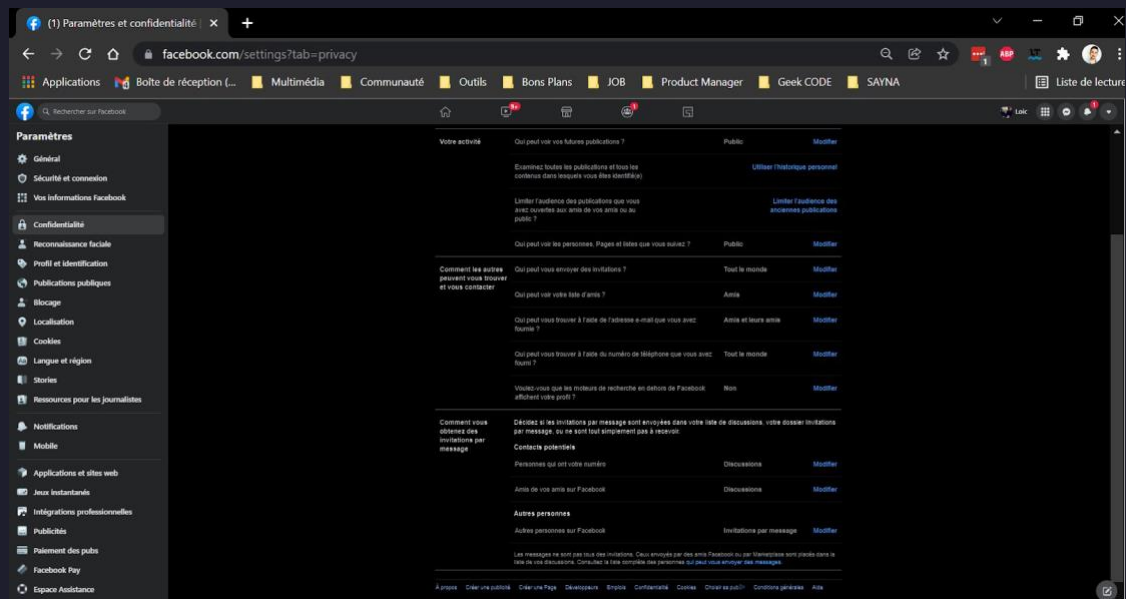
(1) Paramètres et confidentialité | ×

facebook.com/settings?tab=privacy

Applications Boîte de réception (... Multimédia Communauté Outils Bons Plans JOB Product Manager Geek CODE SAYNA Liste de lecture

Rechercher sur Facebook

9+

Loic

Paramètres

Général
Sécurité et connexion
Vos informations Facebook

Confidentialité
Reconnaissance faciale
Profil et identification
Publications publiques
Blocage
Localisation
Cookies
Langue et région
Stories
Ressources pour les journalistes

Notifications
Mobile

Applications et sites web
Jeux instantanés
Intégrations professionnelles
Publicités
Paiement des pubs
Facebook Pay
Espace Assistance

| | | | |
|---|---|---|---|
| Votre activité | Qui peut voir vos futures publications ? | Public | Modifier |
| | Examinez toutes les publications et tous les contenus dans lesquels vous êtes identifié(e) | | Utiliser l'historique personnel |
| | Limiter l'audience des publications que vous avez ouvertes aux amis de vos amis ou au public ? | | Limiter l'audience des anciennes publications |
| | Qui peut voir les personnes, Pages et listes que vous suivez ? | Public | Modifier |
| Comment les autres peuvent vous trouver et vous contacter | Qui peut vous envoyer des invitations ? | Tout le monde | Modifier |
| | Qui peut voir votre liste d'amis ? | Amis | Modifier |
| | Qui peut vous trouver à l'aide de l'adresse e-mail que vous avez fournie ? | Amis et leurs amis | Modifier |
| | Qui peut vous trouver à l'aide du numéro de téléphone que vous avez fourni ? | Tout le monde | Modifier |
| | Voulez-vous que les moteurs de recherche en dehors de Facebook affichent votre profil ? | Non | Modifier |

Comment vous obtenez des invitations par message

Décidez si les invitations par message sont envoyées dans votre liste de discussions, votre dossier Invitations par message, ou ne sont tout simplement pas à recevoir.

Contacts potentiels

| | | |
|---|---|---|
| Personnes qui ont votre numéro | Discussions | Modifier |
| Amis de vos amis sur Facebook | Discussions | Modifier |

Autres personnes

| | | |
|---|---|---|
| Autres personnes sur Facebook | Invitations par message | Modifier |

Les messages ne sont pas tous des invitations. Ceux envoyés par des amis Facebook ou par Marketplace sont placés dans la liste de vos discussions. Consultez la liste complète des personnes qui peut vous envoyer des messages.

À propos Créer une publicité Créer une Page Développeurs Emplois Confidentialité Cookies Choisir sa pub Conditions générales Aide